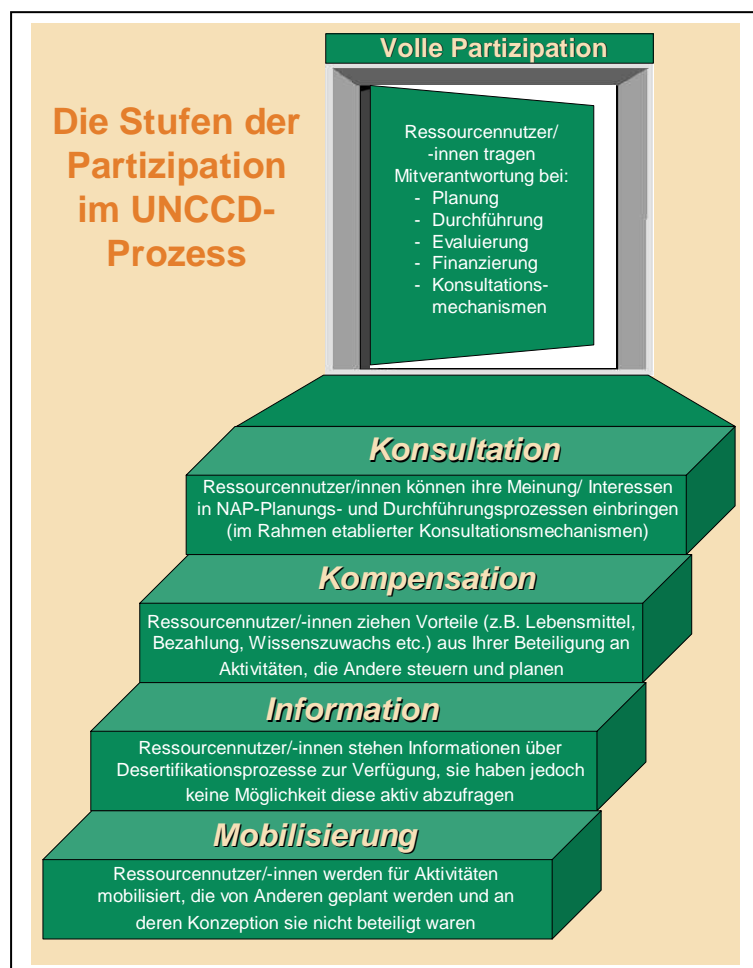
Die Stufen der Partizipation im UNCCD-Prozess

Volle Partizipation

Ressourcennutzer/ -innen tragen Mitverantwortung bei:
- Planung
- Durchführung
- Evaluierung
- Finanzierung
- Konsultationsmechanismen

Konsultation

Ressourcennutzer/innen können ihre Meinung/ Interessen in NAP-Planungs- und Durchführungsprozessen einbringen (im Rahmen etablierter Konsultationsmechanismen)

Kompensation

Ressourcennutzer/-innen ziehen Vorteile (z.B. Lebensmittel, Bezahlung, Wissenszuwachs etc.) aus Ihrer Beteiligung an Aktivitäten, die Andere steuern und planen

Information

Ressourcennutzer/-innen stehen Informationen über Desertifikationsprozesse zur Verfügung, sie haben jedoch keine Möglichkeit diese aktiv abzufragen

Mobilisierung

Ressourcennutzer/-innen werden für Aktivitäten mobilisiert, die von Anderen geplant werden und an deren Konzeption sie nicht beteiligt waren